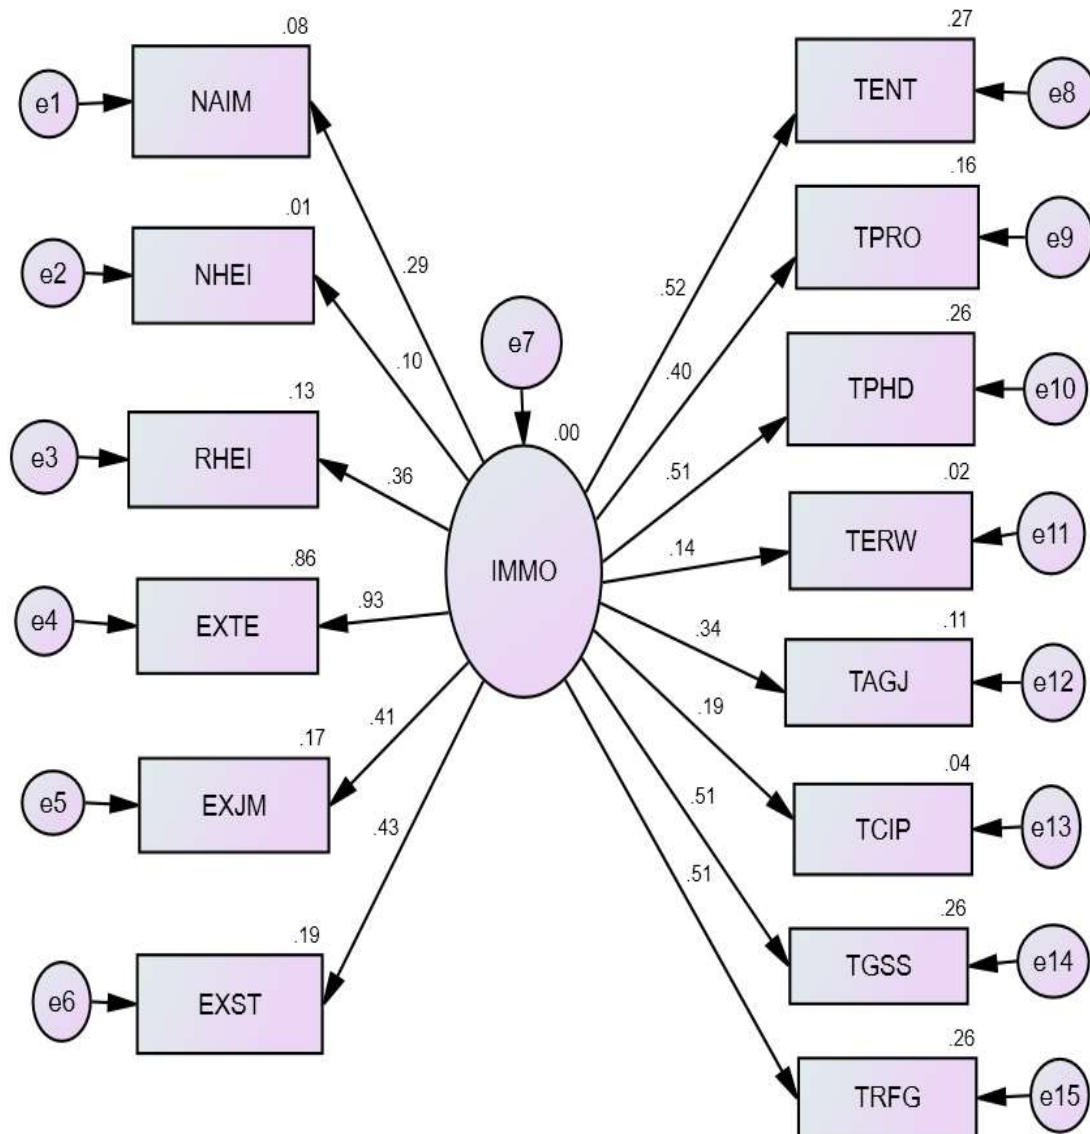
.08
e1
NAIM
.01
e2
NHEI
.29
.10
e7
.13
e3
RHEI
.36
.00
.86
e4
EXTE
.93
IMMO
.41
.17
e5
EXJM
.43
.19
e6
EXST

.27
TENT
e8
.16
TPRO
e9
.52
.40
.26
TPHD
e10
.51
.02
.14
TERW
e11
.34
.11
TAGJ
e12
.19
.04
.51
TCIP
e13
.51
.26
TGSS
e14
.26
TRFG
e15